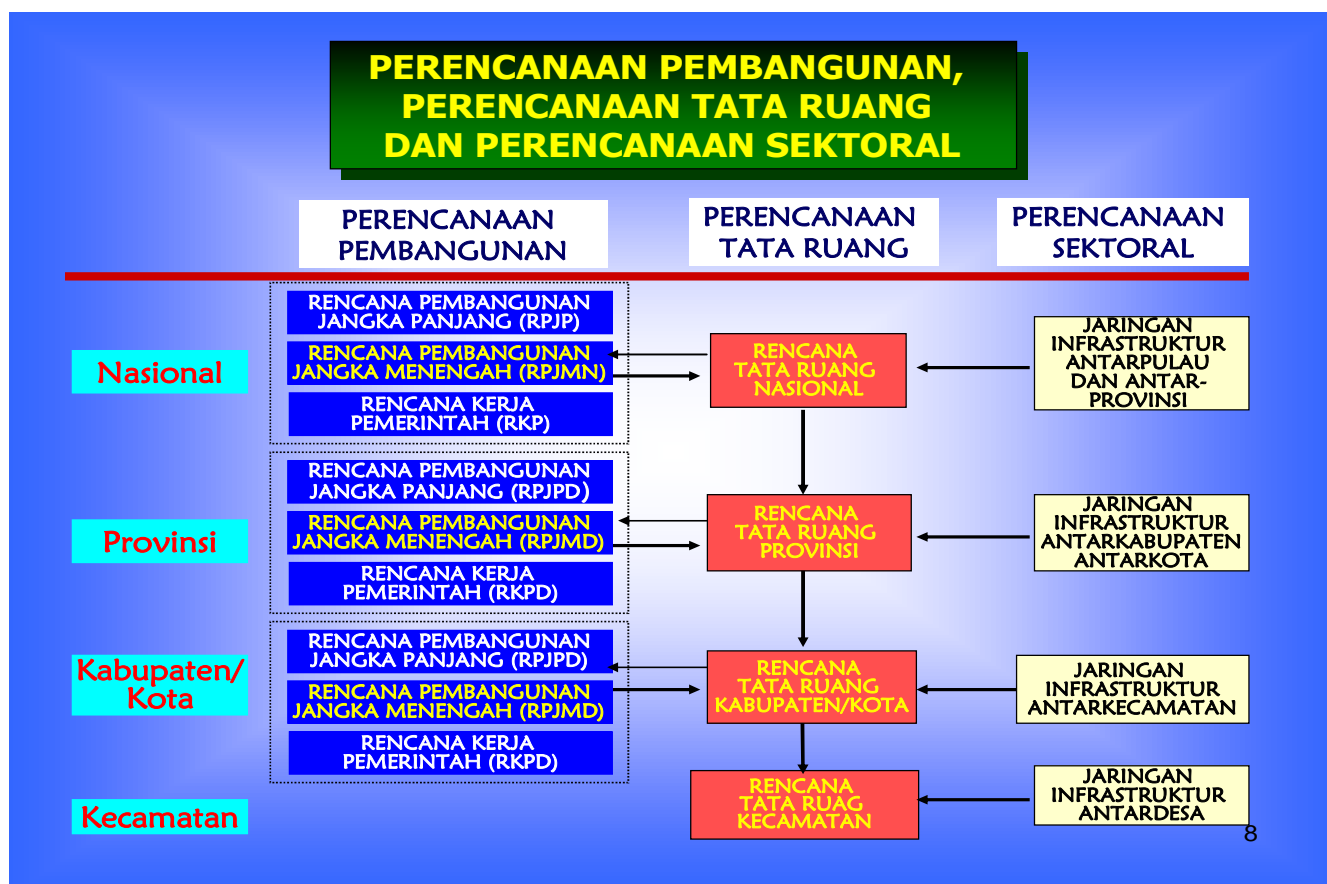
PERENCANAAN PEMBANGUNAN,
PERENCANAAN TATA RUANG
DAN PERENCANAAN SEKTORAL

PERENCANAAN PEMBANGUNAN

PERENCANAAN TATA RUANG

PERENCANAAN SEKTORAL

Nasional

RENCANA PEMBANGUNAN JANGKA PANJANG (RPJP)

RENCANA PEMBANGUNAN JANGKA MENENGAH (RPJMN)

RENCANA KERJA PEMERINTAH (RKP)

RENCANA TATA RUANG NASIONAL

JARINGAN INFRASTRUKTUR ANTARPULAU DAN ANTAR-PROVINSI

Provinsi

RENCANA PEMBANGUNAN JANGKA PANJANG (RPJPD)

RENCANA PEMBANGUNAN JANGKA MENENGAH (RPJMD)

RENCANA KERJA PEMERINTAH (RKPD)

RENCANA TATA RUANG PROVINSI

JARINGAN INFRASTRUKTUR ANTARKABUPATEN ANTARKOTA

Kabupaten/ Kota

RENCANA PEMBANGUNAN JANGKA PANJANG (RPJPD)

RENCANA PEMBANGUNAN JANGKA MENENGAH (RPJMD)

RENCANA KERJA PEMERINTAH (RKPD)

RENCANA TATA RUANG KABUPATEN/KOTA

JARINGAN INFRASTRUKTUR ANTARKECAMATAN

Kecamatan

RENCANA TATA RUAG KECAMATAN

JARINGAN INFRASTRUKTUR ANTARDESA

8